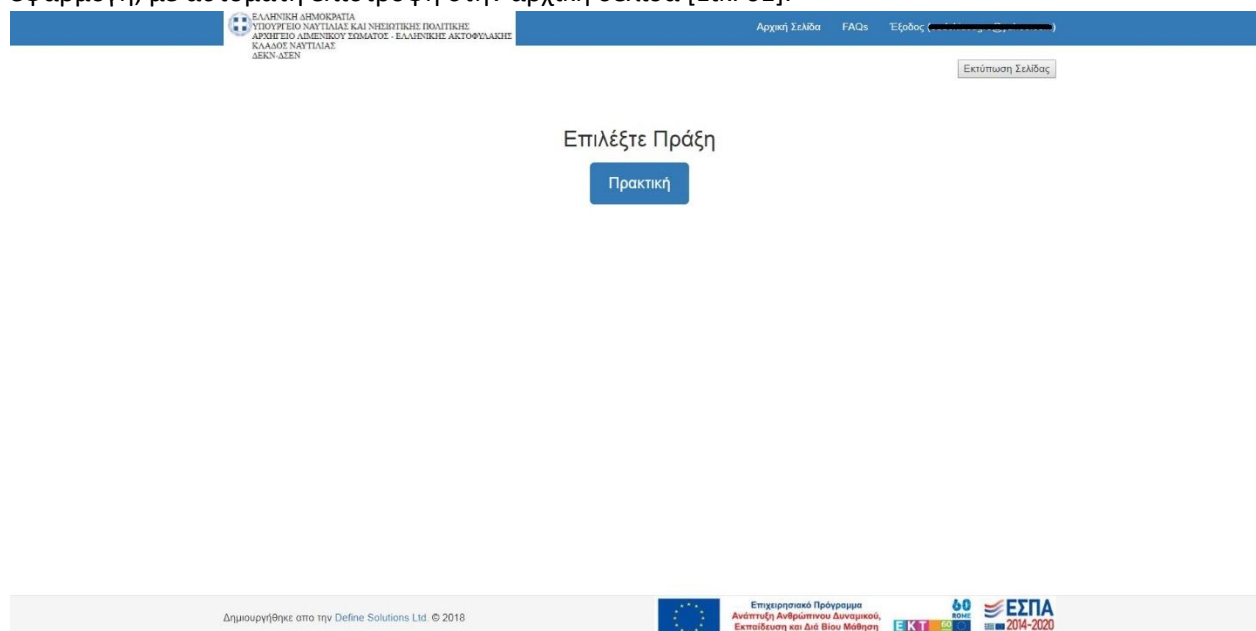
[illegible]

ΕΛΛΗΝΙΚΗ ΔΗΜΟΚΡΑΤΙΑ
ΥΠΟΥΡΓΕΙΟ ΝΑΥΤΙΛΙΑΣ ΚΑΙ ΝΗΣΙΩΤΙΚΗΣ ΠΟΛΙΤΙΚΗΣ
ΑΡΧΗΓΕΙΟ ΛΙΜΕΝΙΚΟΥ ΣΩΜΑΤΟΣ - ΕΛΛΗΝΙΚΗΣ ΑΚΤΟΦΥΛΑΚΗΣ
ΚΛΑΔΟΣ ΝΑΥΤΙΛΙΑΣ
ΔΕΚΝ-ΔΣΕΝ

Αρχική Σελίδα FAQs Έξοδος ([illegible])

Εκτύπωση Σελίδας

Επιλέξτε Πράξη

Πρακτική

Δημιουργήθηκε απο την Define Solutions Ltd. © 2018

Επιχειρησιακό Πρόγραμμα
Ανάπτυξη Ανθρώπινου Δυναμικού,
Εκπαίδευση και Διά Βίου Μάθηση

ΕΚΤ

60

ΕΣΠΑ
2014-2020